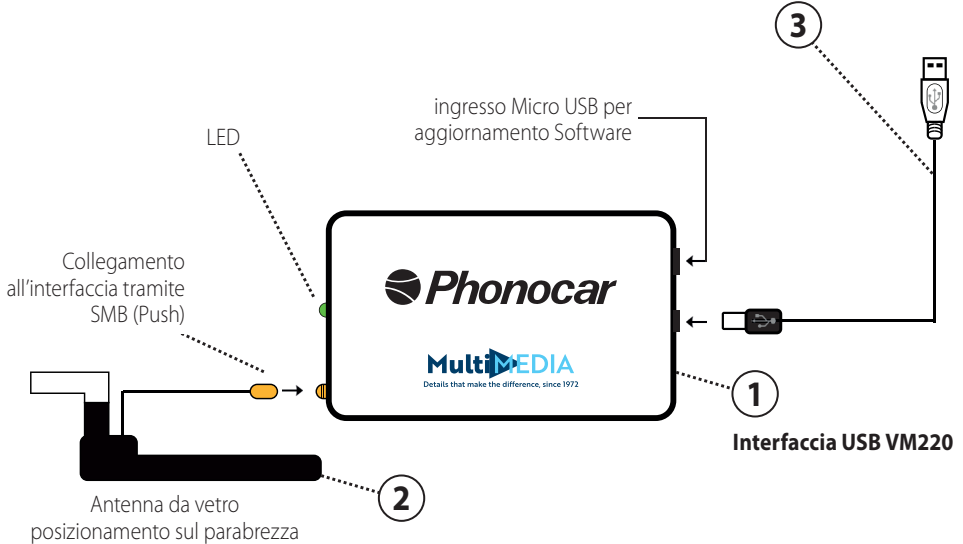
3

ingresso Micro USB per aggiornamento Software

LED

Collegamento all'interfaccia tramite SMB (Push)

Phonocar

MultiMEDIA
Details that make the difference, since 1972

1

Interfaccia USB VM220

2

Antenna da vetro posizionamento sul parabrezza